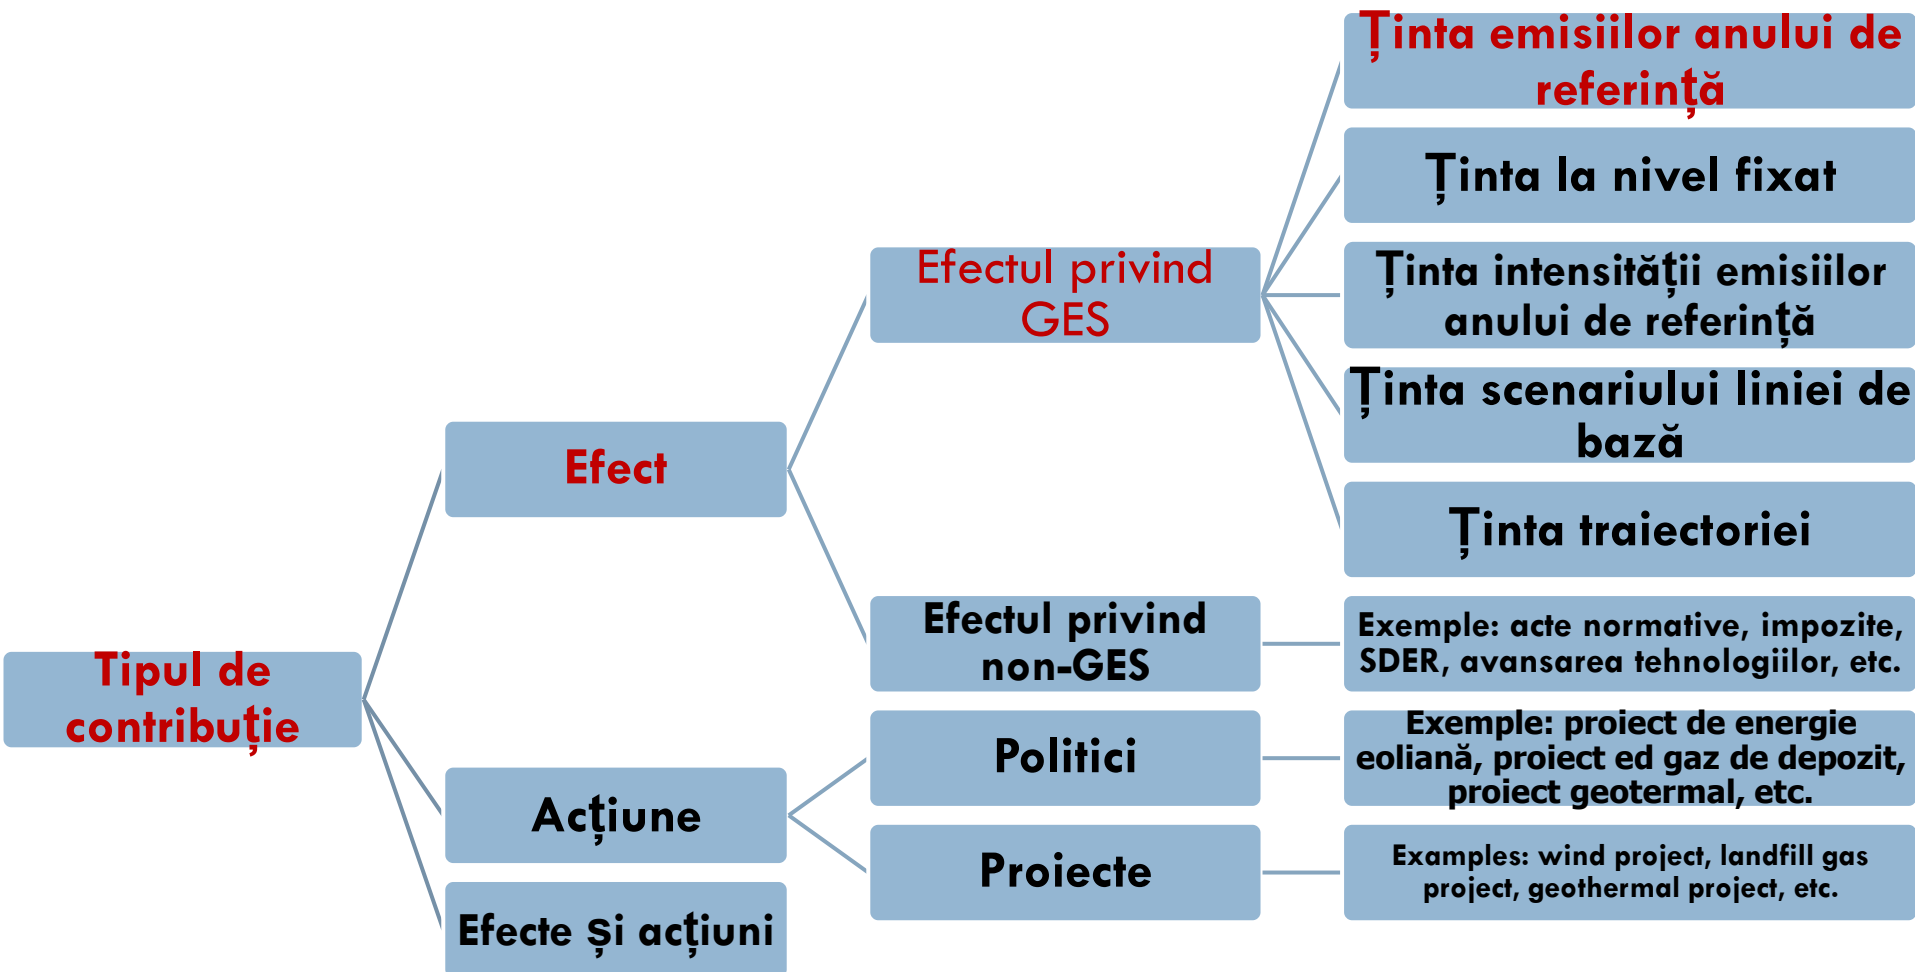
Tipul de contribuție

Efect

Acțiune

Efecte și acțiuni

Efectul privind GES

Efectul privind non-GES

Politici

Proiecte

Ținta emisiilor anului de referință

Ținta la nivel fixat

Ținta intensității emisiilor anului de referință

Ținta scenariului liniei de bază

Ținta traiectoriei

Exemple: acte normative, impozite, SDER, avansarea tehnologiilor, etc.

Exemple: proiect de energie eoliană, proiect ed gaz de depozit, proiect geotermal, etc.

Examples: wind project, landfill gas project, geothermal project, etc.